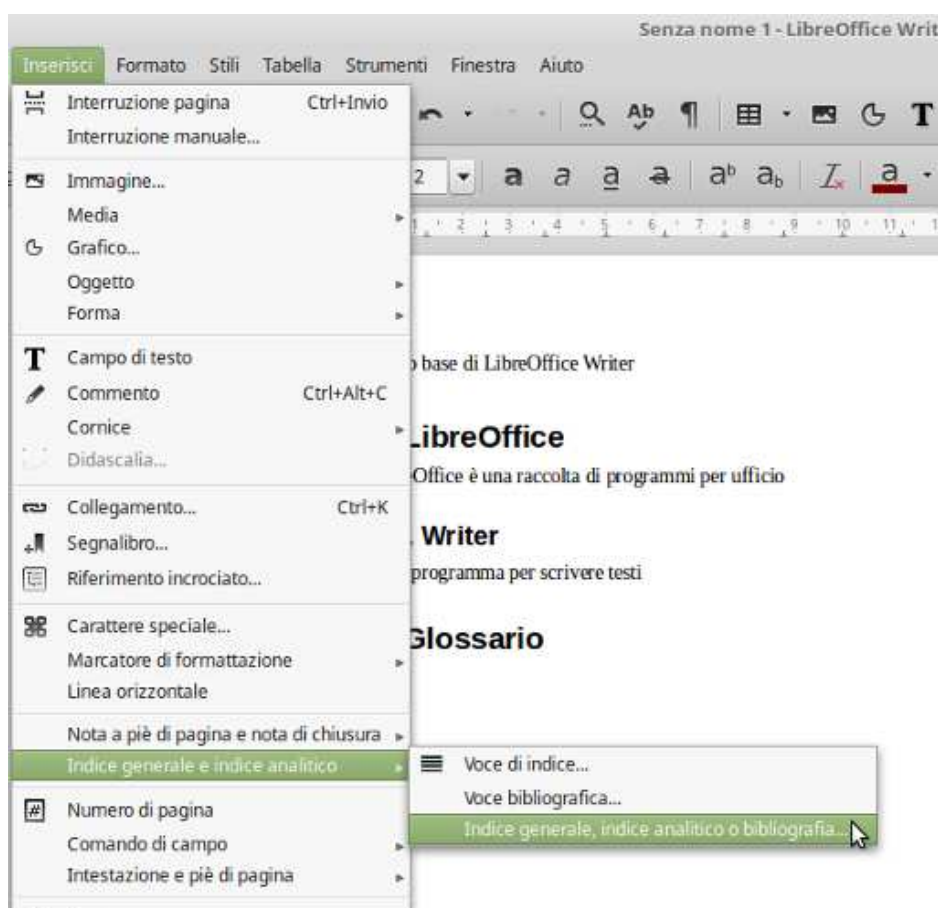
Senza nome 1 - LibreOffice Writ

Inserisci Formato Stili Tabella Strumenti Finestra Aiuto

Interruzione pagina Ctrl+Invio
Interruzione manuale...
Immagine...
Media
Grafico...
Oggetto
Forma
Campo di testo
Commento Ctrl+Alt+C
Cornice
Didascalia...
Collegamento... Ctrl+K
Segnalibro...
Riferimento incrociato...
Carattere speciale...
Marcatore di formattazione
Linea orizzontale
Nota a piè di pagina e nota di chiusura
Indice generale e indice analitico
Numero di pagina
Comando di campo
Intestazione e piè di pagina

Voce di indice...
Voce bibliografica...
Indice generale, indice analitico o bibliografia...

base di LibreOffice Writer

LibreOffice

Office è una raccolta di programmi per ufficio

Writer

programma per scrivere testi

Glossario